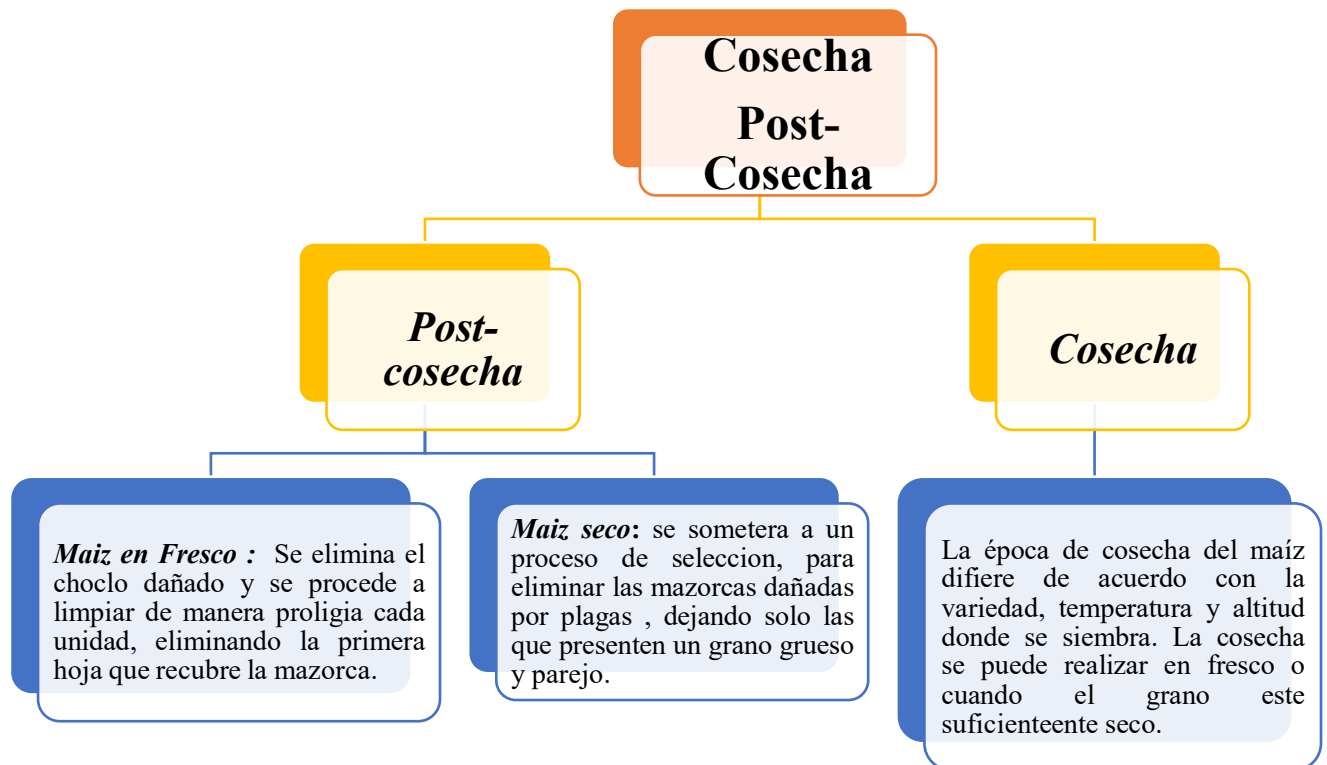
Cosecha Post-Cosecha

Post-cosecha

Cosecha

Maiz en Fresco : Se elimina el choclo dañado y se procede a limpiar de manera proligia cada unidad, eliminando la primera hoja que recubre la mazorca.

Maiz seco: se sometera a un proceso de seleccion, para eliminar las mazorcas dañadas por plagas , dejando solo las que presenten un grano grueso y parejo.

La época de cosecha del maíz difiere de acuerdo con la variedad, temperatura y altitud donde se siembra. La cosecha se puede realizar en fresco o cuando el grano este suficienteete seco.